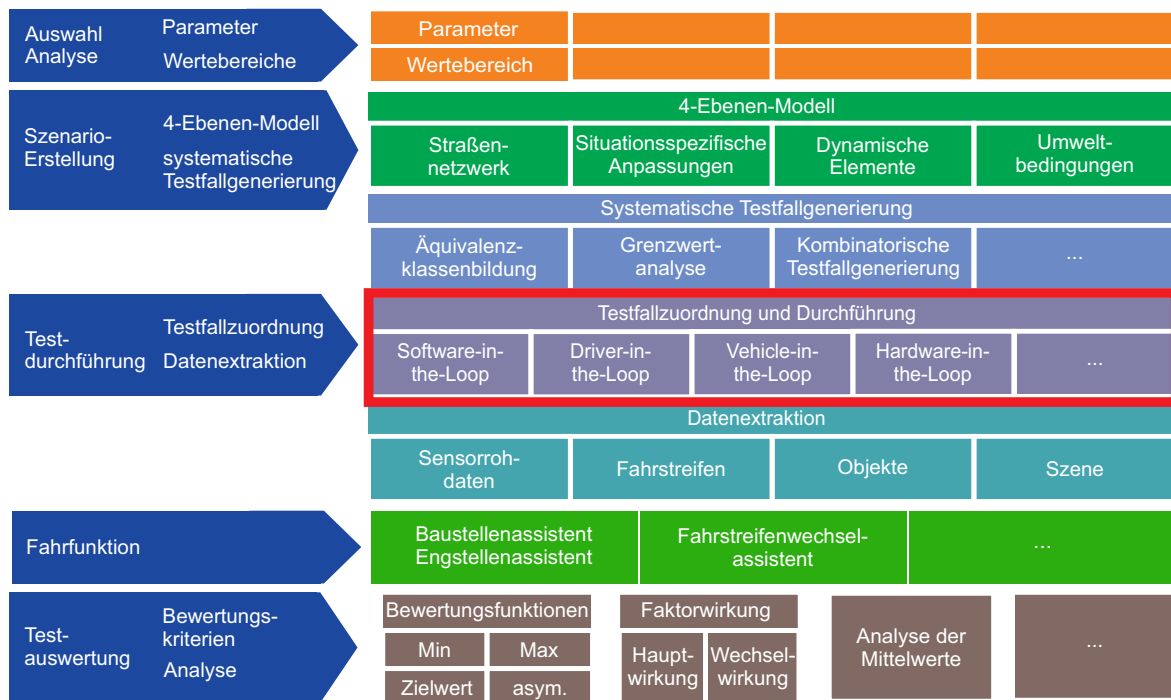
Auswahl Analyse

Parameter
Wertebereiche

Parameter

Wertebereich

Szenario-Erstellung

4-Ebenen-Modell
systematische Testfallgenerierung

4-Ebenen-Modell

Straßennetzwerk

Situationsspezifische Anpassungen

Dynamische Elemente

Umweltbedingungen

Systematische Testfallgenerierung

Äquivalenzklassenbildung

Grenzwertanalyse

Kombinatorische Testfallgenerierung

...

Testdurchführung

Testfallzuordnung
Datenextraktion

Testfallzuordnung und Durchführung

Software-in-the-Loop

Driver-in-the-Loop

Vehicle-in-the-Loop

Hardware-in-the-Loop

...

Datenextraktion

Sensorrohdaten

Fahrstreifen

Objekte

Szene

Fahrfunktion

Baustellenassistent
Engstellenassistent

Fahrstreifenwechselassistent

...

Testauswertung

Bewertungskriterien
Analyse

Bewertungsfunktionen

Min

Max

Zielwert

asym.

Faktorwirkung

Hauptwirkung

Wechselwirkung

Analyse der Mittelwerte

...